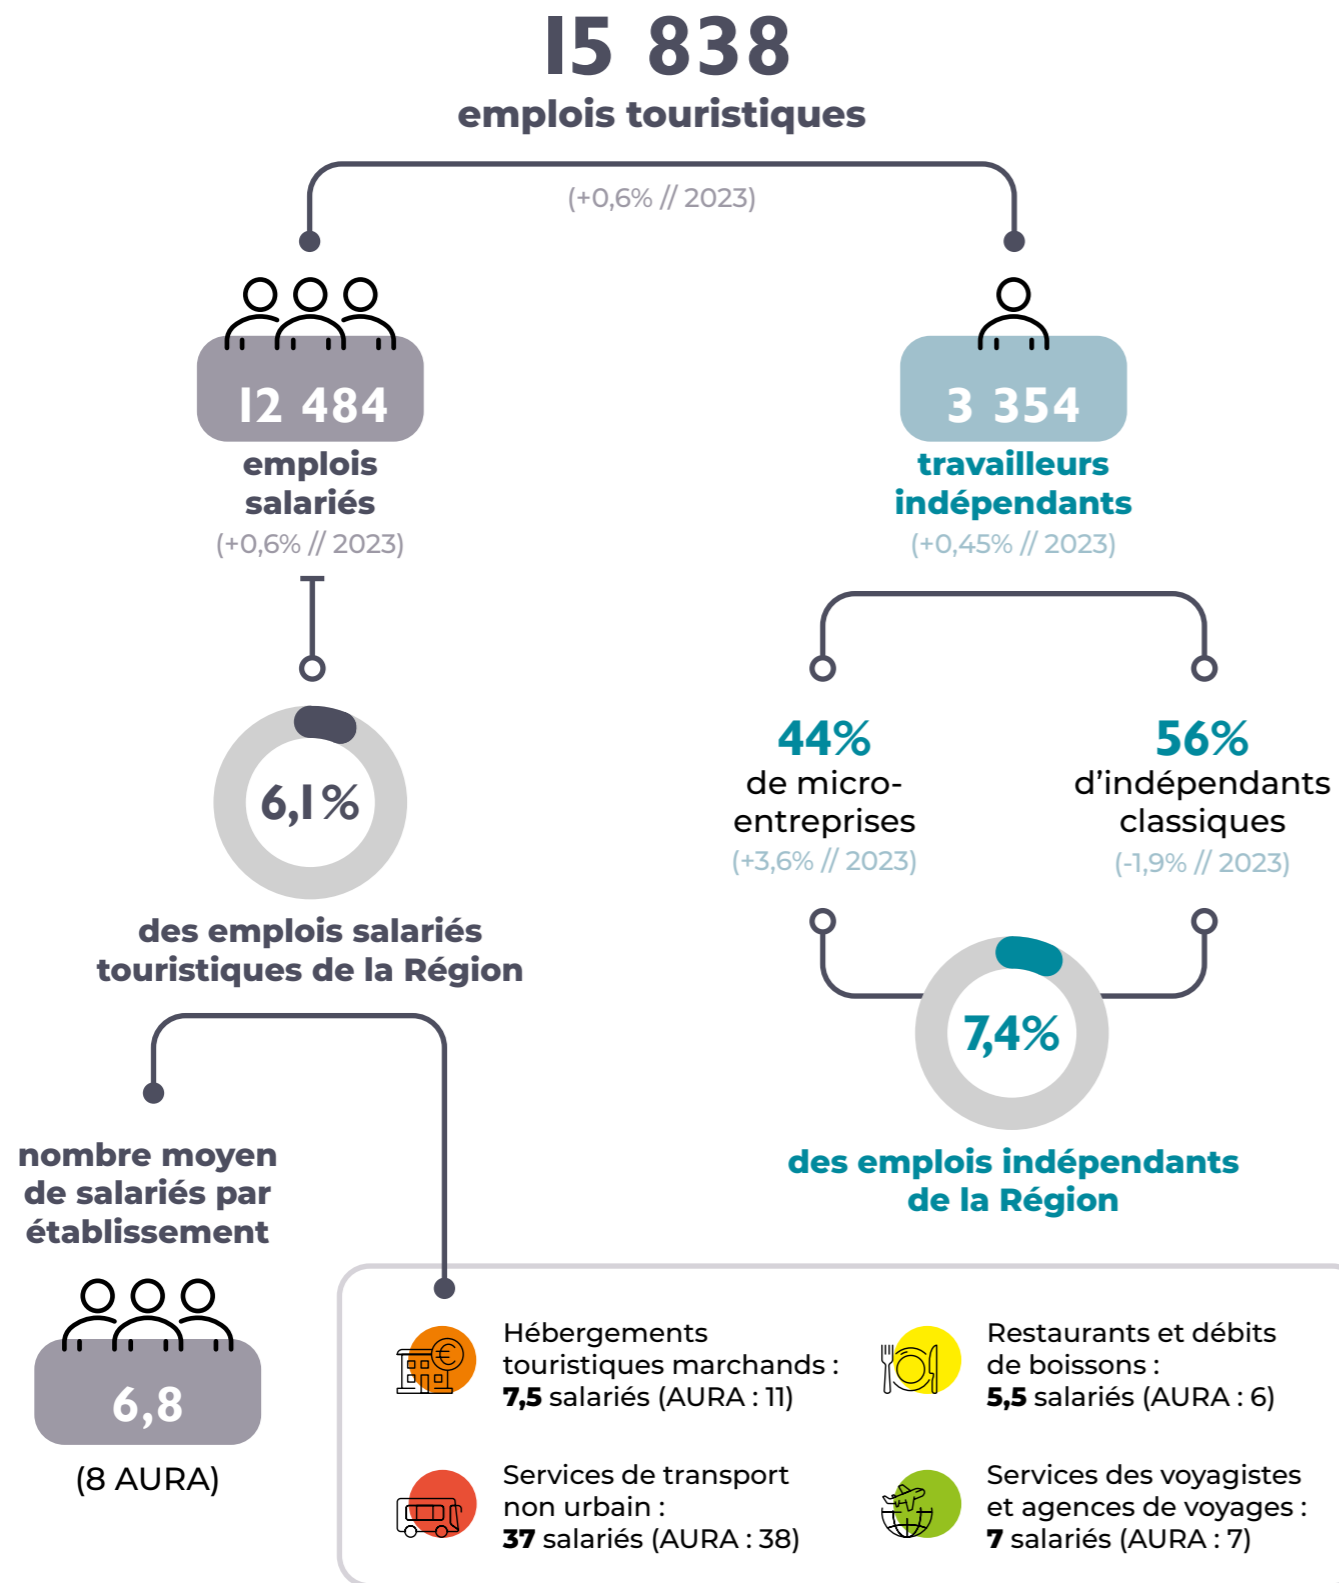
15 838
emplois touristiques

(+0,6% // 2023)

12 484
emplois salariés
(+0,6% // 2023)

3 354
travailleurs indépendants
(+0,45% // 2023)

6,1%
des emplois salariés touristiques de la Région

44%
de micro-entreprises
(+3,6% // 2023)

56%
d'indépendants classiques
(-1,9% // 2023)

7,4%
des emplois indépendants de la Région

nombre moyen de salariés par établissement

6,8
(8 AURA)

Hébergements touristiques marchands : **7,5** salariés (AURA : 11)

Restaurants et débits de boissons : **5,5** salariés (AURA : 6)

Services de transport non urbain : **37** salariés (AURA : 38)

Services des voyagistes et agences de voyages : **7** salariés (AURA : 7)